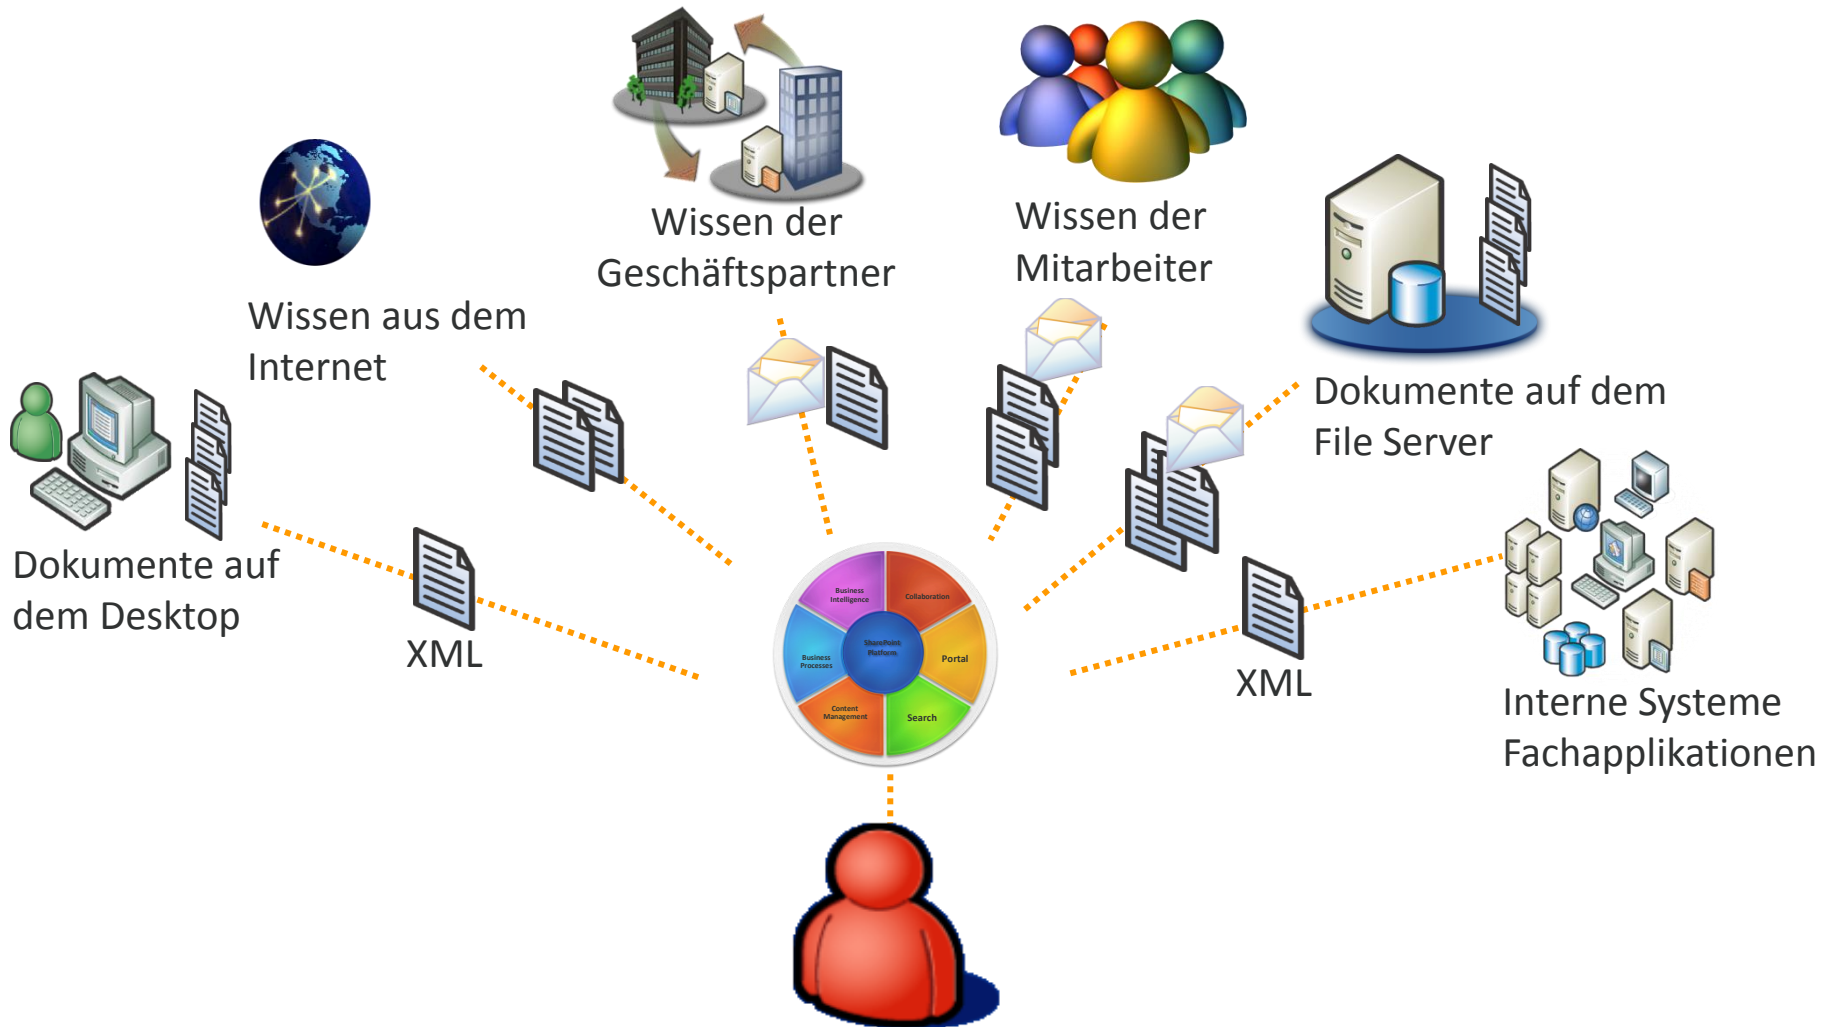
Wissen der Geschäftspartner

Wissen der Mitarbeiter

Wissen aus dem Internet

Dokumente auf dem File Server

Dokumente auf dem Desktop

XML

Business Intelligence

Collaboration

SharePoint Platform

Business Processes

Portal

Content Management

Search

XML

Interne Systeme Fachapplikationen